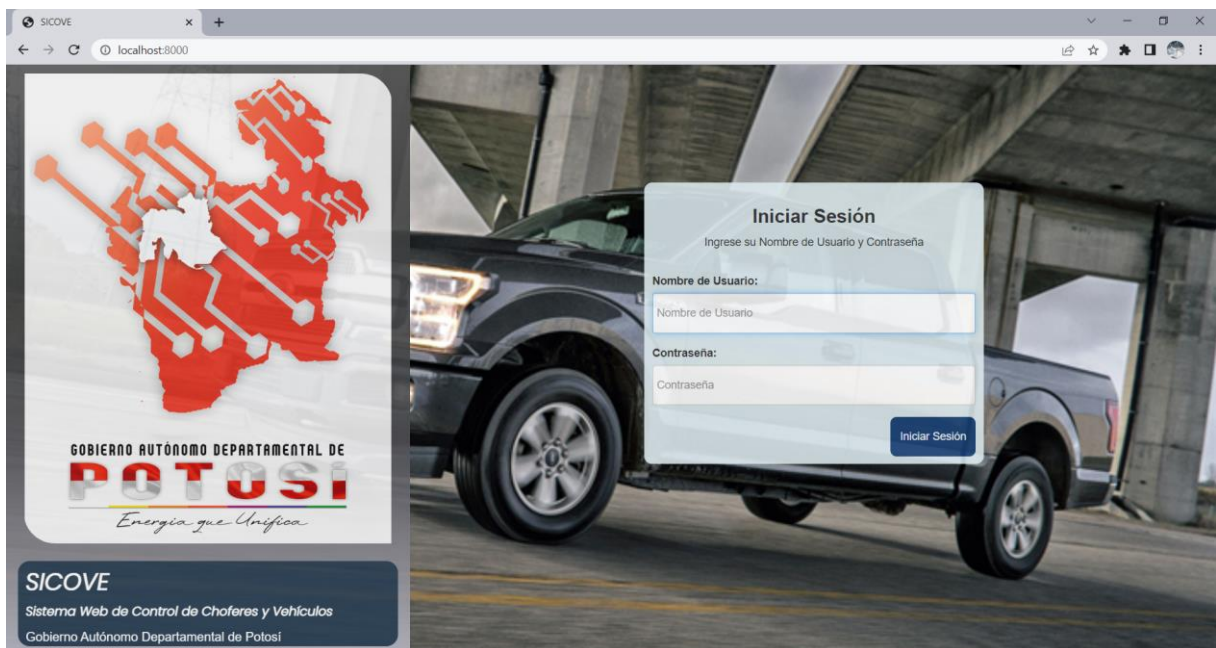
SICOVE
×
+
localhost:8000

GOBIERNO AUTÓNOMO DEPARTAMENTAL DE
POTOSÍ
Energía que Unifica

SICOVE
Sistema Web de Control de Choferes y Vehículos
Gobierno Autónomo Departamental de Potosí

Iniciar Sesión
Ingrese su Nombre de Usuario y Contraseña

Nombre de Usuario:
Nombre de Usuario

Contraseña:
Contraseña

Iniciar Sesión